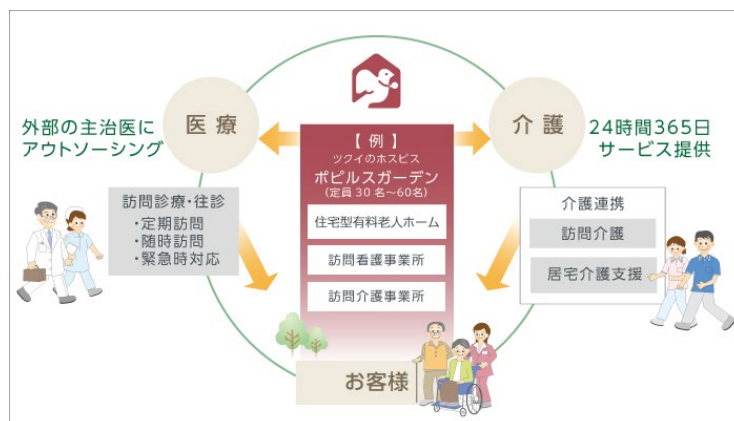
外部の主治医に
アウトソーシング

医療

【例】
ツクイのホスピス
ポピルスガーデン
(定員30名~60名)

介護

24時間365日
サービス提供

訪問診療・往診
・定期訪問
・随時訪問
・緊急時対応

住宅型有料老人ホーム

訪問看護事業所

訪問介護事業所

介護連携
訪問介護
居宅介護支援

お客様